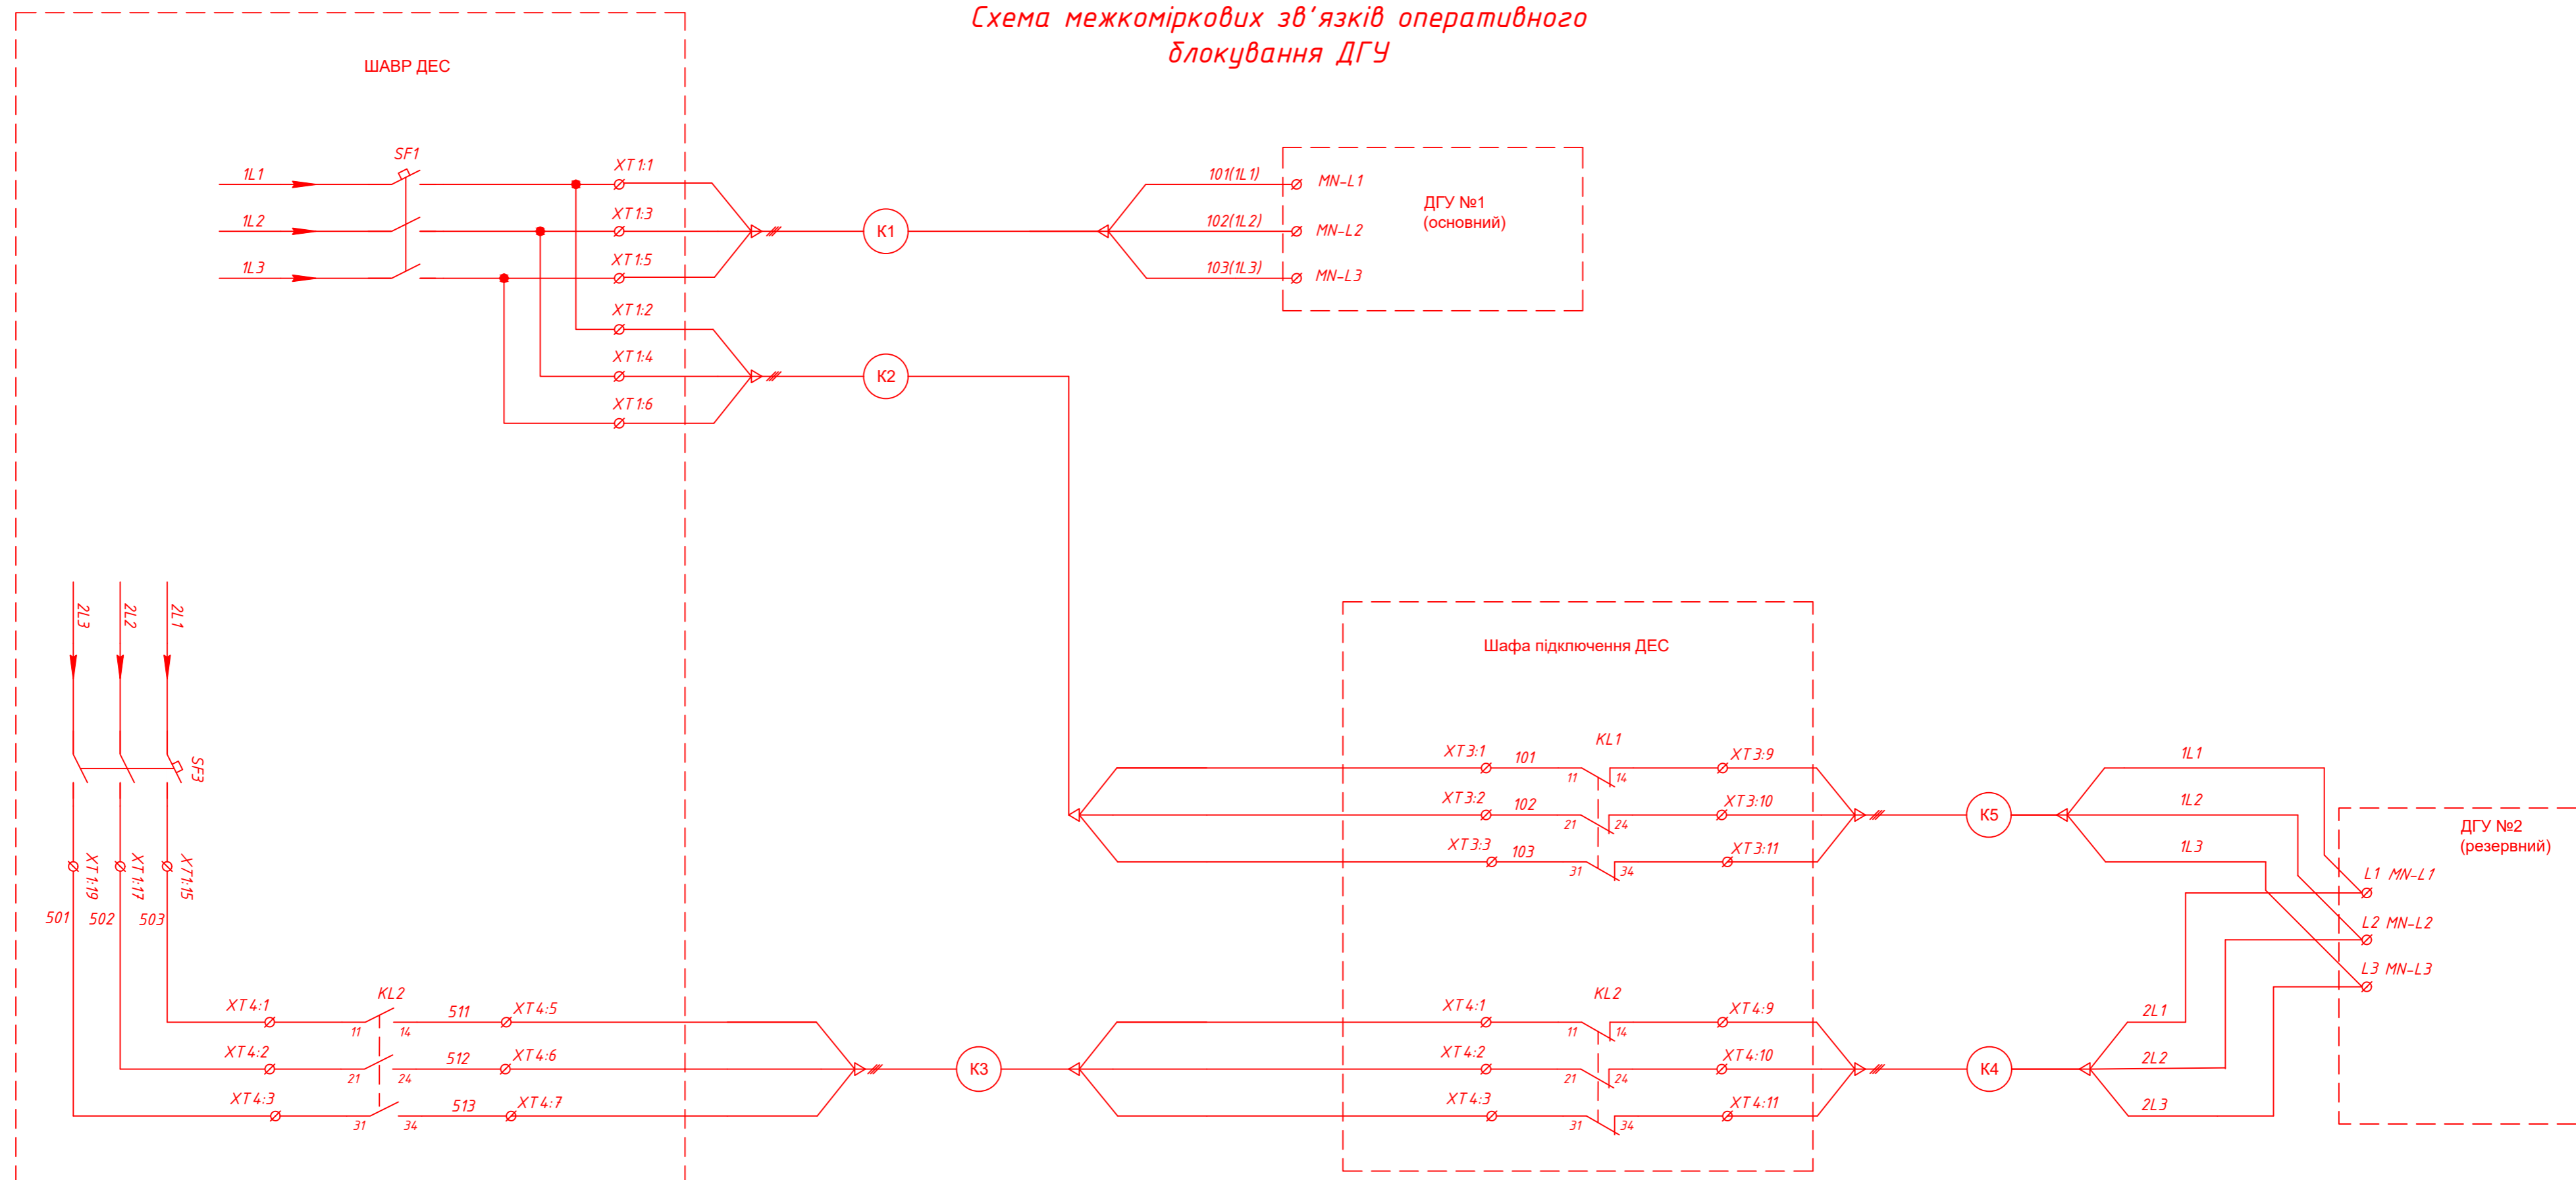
Схема межкоміркових зв'язків оперативного блокування ДГУ

ШАВР ДЕС

SF1
1L1
1L2
1L3
XT1:1
XT1:3
XT1:5
XT1:2
XT1:4
XT1:6
K1
K2
101(1L1)
102(1L2)
103(1L3)
MN-L1
MN-L2
MN-L3
ДГУ №1
(основний)

2L3
2L2
2L1
SF3
XT1:19
XT1:17
XT1:15
501
502
503
XT4:1
XT4:2
XT4:3
KL2
11
21
31
14
24
34
511
512
513
XT4:5
XT4:6
XT4:7
K3

Шафа підключення ДЕС

XT3:1
XT3:2
XT3:3
101
102
103
KL1
11
21
31
14
24
34
XT3:9
XT3:10
XT3:11
K5

XT4:1
XT4:2
XT4:3
KL2
11
21
31
14
24
34
XT4:9
XT4:10
XT4:11
K4

1L1
1L2
1L3
2L1
2L2
2L3
ДГУ №2
(резервний)
L1 MN-L1
L2 MN-L2
L3 MN-L3